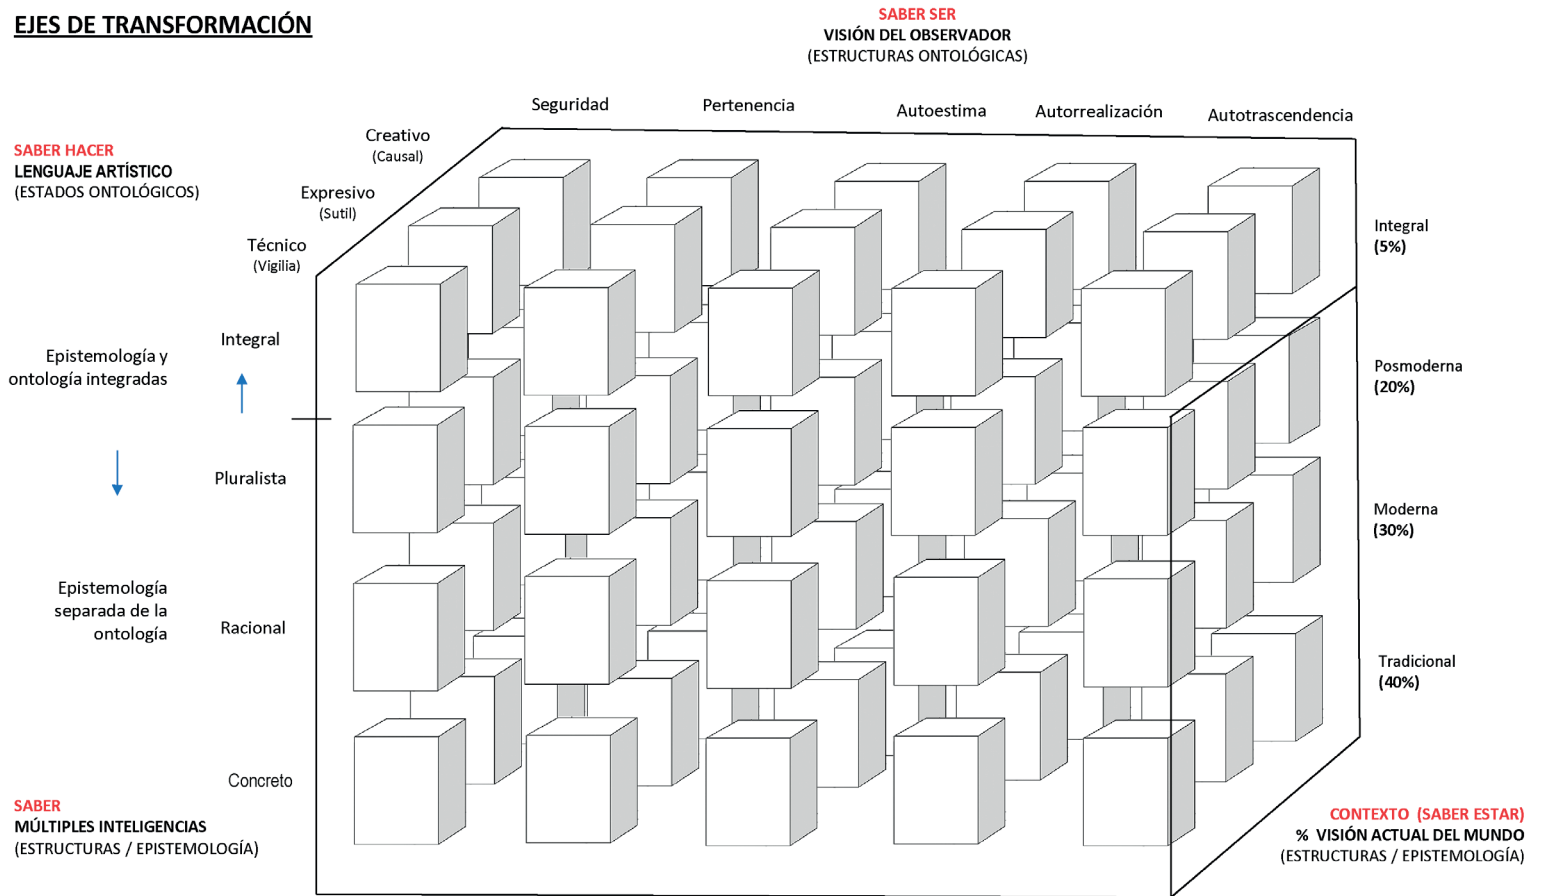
EJES DE TRANSFORMACIÓN

SABER SER
VISIÓN DEL OBSERVADOR
(ESTRUCTURAS ONTOLÓGICAS)

Seguridad
Pertenencia
Autoestima
Autorrealización
Autotrascendencia

SABER HACER
LENGUAJE ARTÍSTICO
(ESTADOS ONTOLÓGICOS)

Creativo
(Causal)
Expresivo
(Sutil)
Técnico
(Vigilia)

Integral
(5%)

Epistemología y ontología integradas

Integral

Posmoderna
(20%)

Pluralista

Moderna
(30%)

Epistemología separada de la ontología

Racional

Tradicional
(40%)

Concreto

SABER
MÚLTIPLES INTELIGENCIAS
(ESTRUCTURAS / EPISTEMOLOGÍA)

CONTEXTO (SABER ESTAR)
% VISIÓN ACTUAL DEL MUNDO
(ESTRUCTURAS / EPISTEMOLOGÍA)